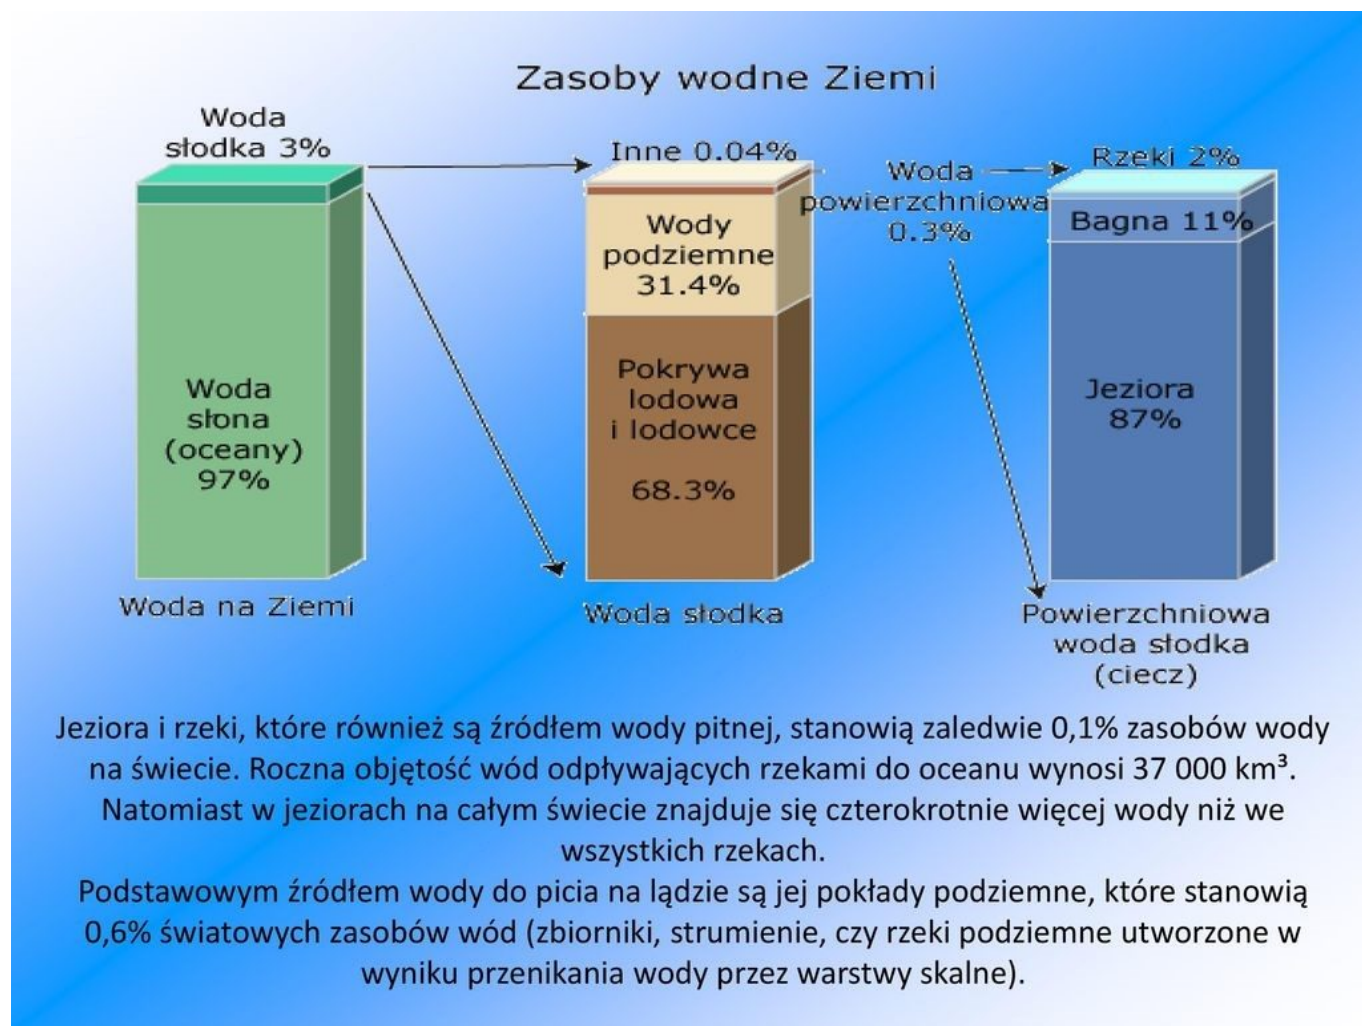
Zasoby wodne Ziemi

Woda słodka 3%

Woda słona (oceany) 97%

Woda na Ziemi

Inne 0.04%

Wody podziemne 31.4%

Pokrywa lodowa i lodowce

68.3%

Woda słodka

Woda powierzchniowa 0.3%

Rzeki 2%

Bagna 11%

Jeziora 87%

Powierzchniowa woda słodka (ciecz)

Jeziora i rzeki, które również są źródłem wody pitnej, stanowią zaledwie 0,1% zasobów wody na świecie. Roczna objętość wód odpływających rzekami do oceanu wynosi 37 000 km³. Natomiast w jeziorach na całym świecie znajduje się czterokrotnie więcej wody niż we wszystkich rzekach.
Podstawowym źródłem wody do picia na lądzie są jej pokłady podziemne, które stanowią 0,6% światowych zasobów wód (zbiorniki, strumienie, czy rzeki podziemne utworzone w wyniku przenikania wody przez warstwy skalne).